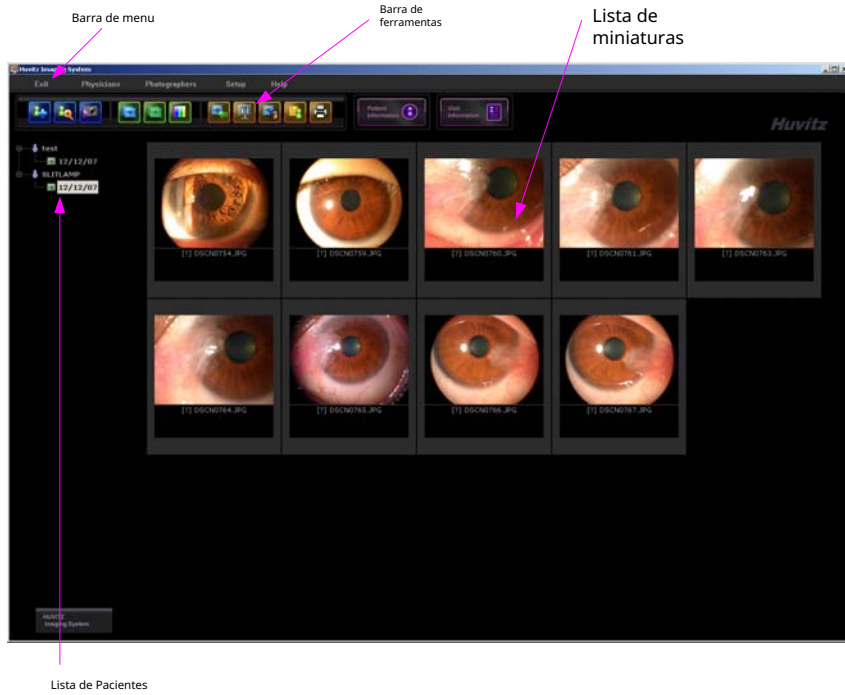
Barra de menu

Barra de ferramentas

Lista de miniaturas

Huvitz Imaging System

Exit Physicians Photographers Setup Help

Patient Information

Visit Information

Huvitz

test
12/12/07
SLITLAMP
12/12/07

[?] DSCN0754.JPG
[?] DSCN0759.JPG
[?] DSCN0760.JPG
[?] DSCN0761.JPG
[?] DSCN0763.JPG
[?] DSCN0764.JPG
[?] DSCN0765.JPG
[?] DSCN0766.JPG
[?] DSCN0767.JPG

HUVITZ
Imaging System

Lista de Pacientes